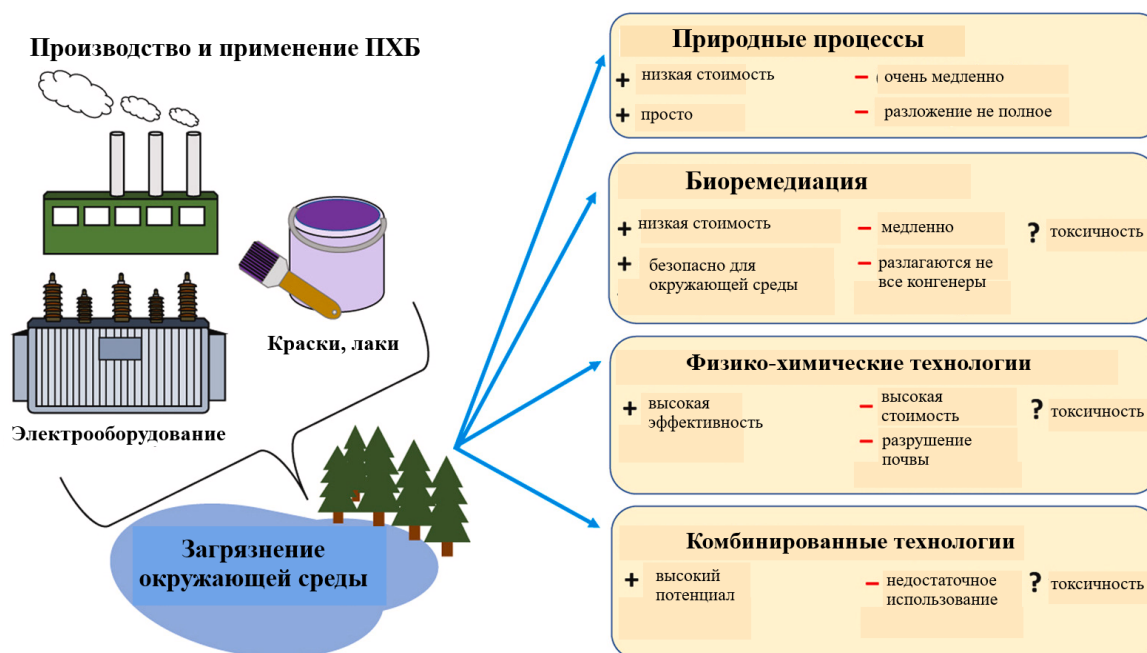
Производство и применение ПХБ

Электрооборудование

Краски, лаки

Загрязнение окружающей среды

Природные процессы

+ низкая стоимость

+ просто

– очень медленно

– разложение не полное

Биоремедиация

+ низкая стоимость

+ безопасно для окружающей среды

– медленно

– разлагаются не все конгенеры

? токсичность

Физико-химические технологии

+ высокая эффективность

– высокая стоимость

– разрушение почвы

? токсичность

Комбинированные технологии

+ высокий потенциал

– недостаточное использование

? токсичность